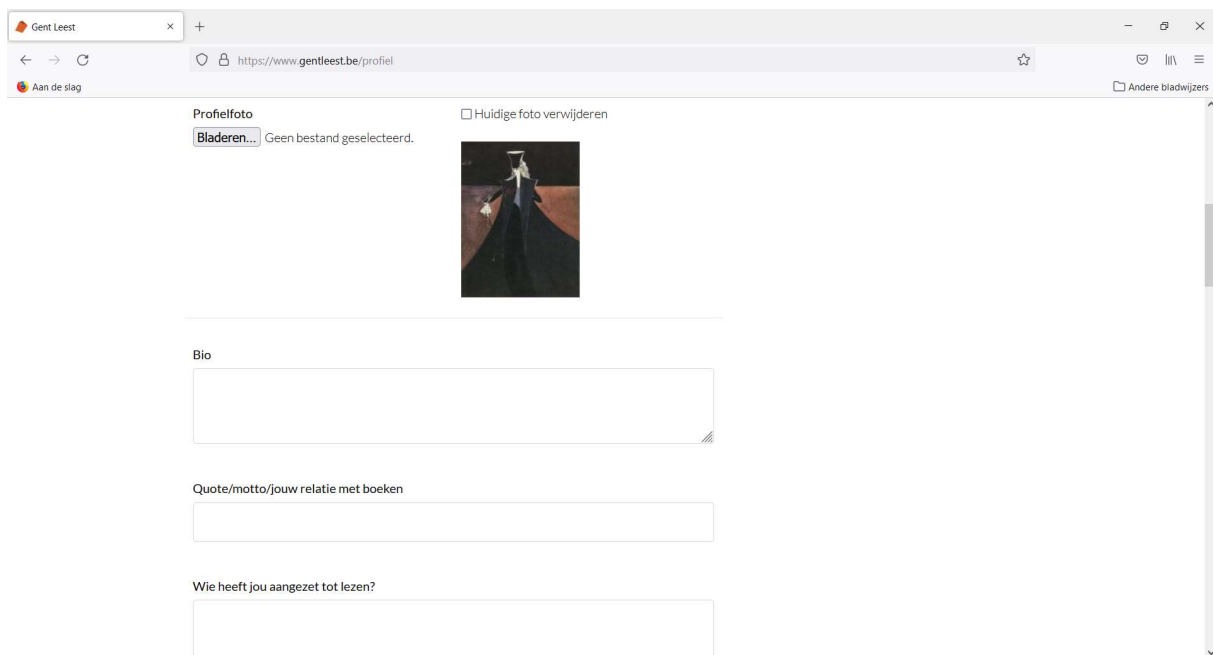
Gent Leest

https://www.gentleest.be/profiel

Aan de slag

Andere bladwijzers

Profielfoto

Bladeren... Geen bestand geselecteerd.

Huidige foto verwijderen

Bio

Quote/motto/jouw relatie met boeken

Wie heeft jou aangezet tot lezen?